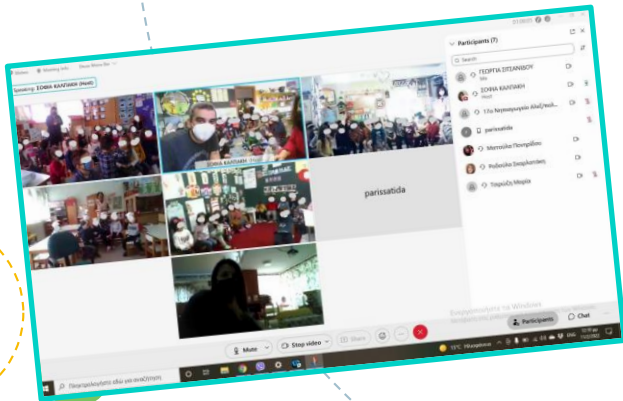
Participants (7)

Search

ΓΕΩΡΓΙΑ ΣΤΕΛΙΑΝΙΔΟΥ

ΣΟΦΙΑ ΚΑΛΠΑΚΗ

17ο Νηπιαγωγείο Αλεξ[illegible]

parissatida

Μαντούλα Πουρφίδου

Ροδούλα Σκαρλατίδου

Τσιρίγκα Μαρία

Speaking: ΣΟΦΙΑ ΚΑΛΠΑΚΗ (Host)

ΣΟΦΙΑ ΚΑΛΠΑΚΗ

parissatida

Mute

Stop video

Share

Participants

Chat

Ενεργοποίηση τα Windows

Πληκτρολογήστε εδώ για αναζήτηση